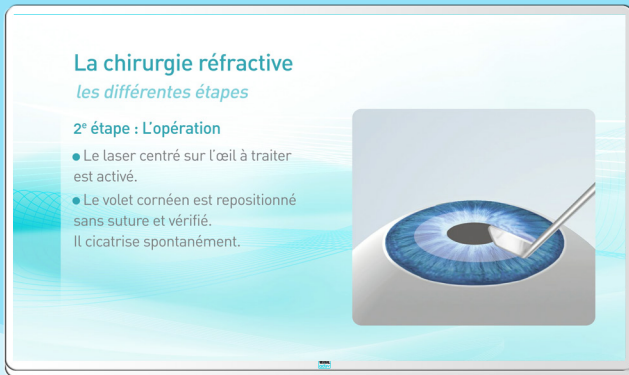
La chirurgie réfractive
les différentes étapes

2$^{e}$ étape : L'opération

● Le laser centré sur l'œil à traiter est activé.

● Le volet cornéen est repositionné sans suture et vérifié. Il cicatrise spontanément.